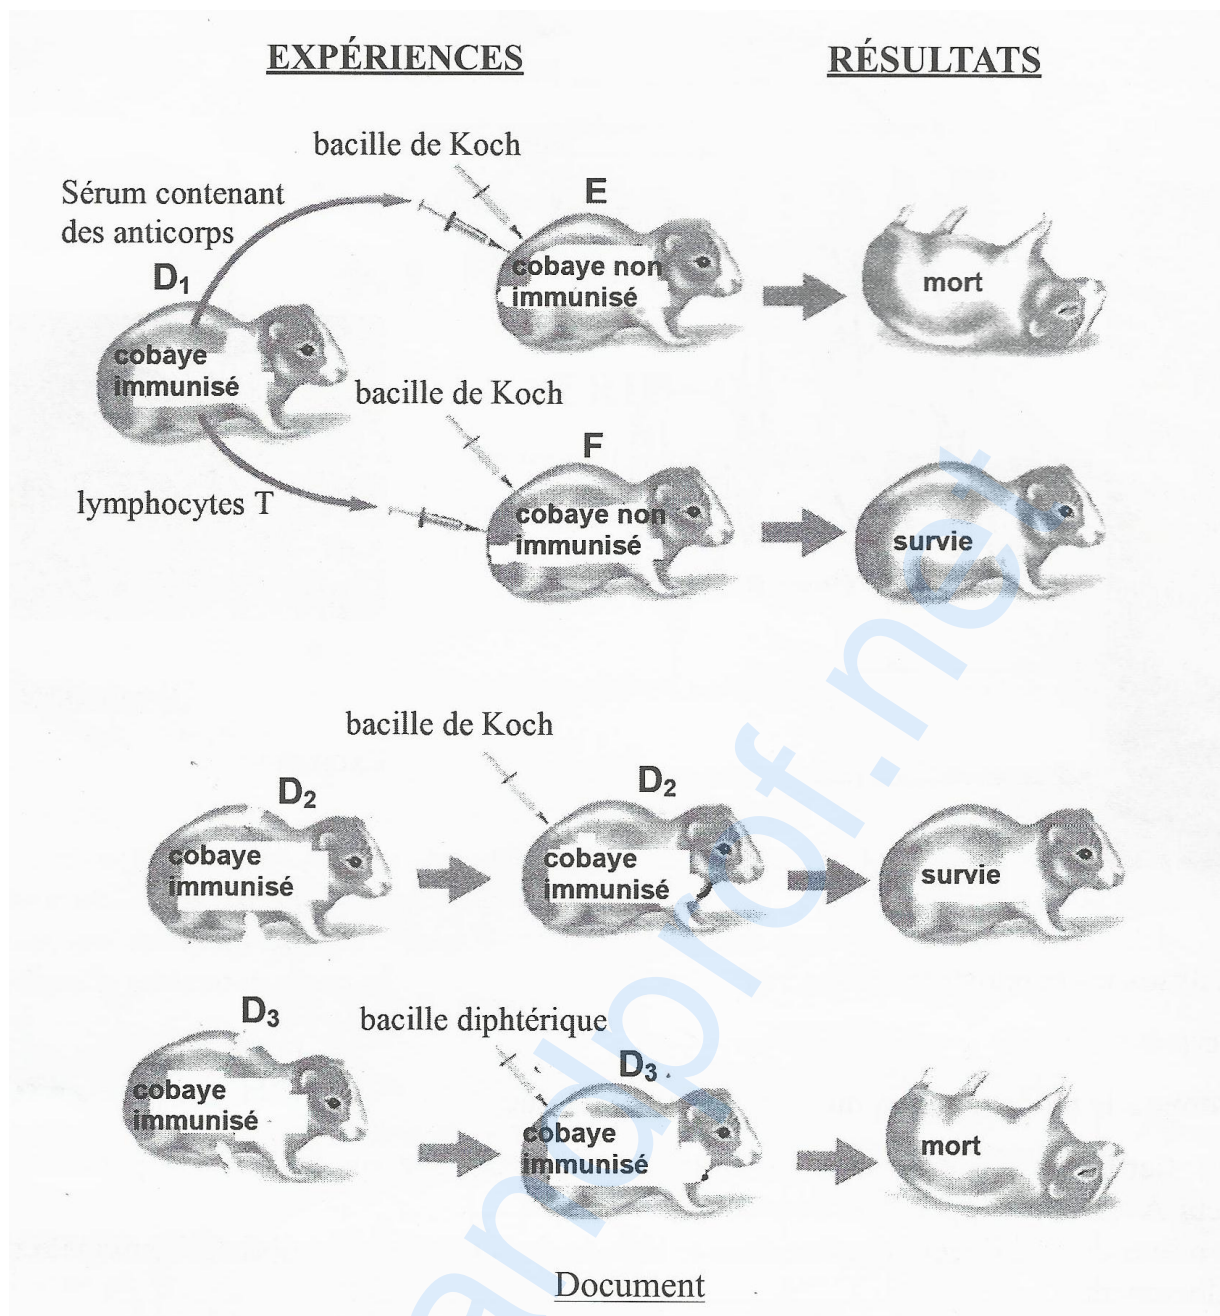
EXPÉRIENCES

RÉSULTATS

bacille de Koch

Sérum contenant des anticorps

E

$D_1$

cobaye non immunisé

mort

cobaye immunisé

bacille de Koch

F

lymphocytes T

cobaye non immunisé

survie

bacille de Koch

$D_2$

$D_2$

cobaye immunisé

cobaye immunisé

survie

$D_3$

bacille diphtérique

$D_3$

cobaye immunisé

cobaye immunisé

mort

Document